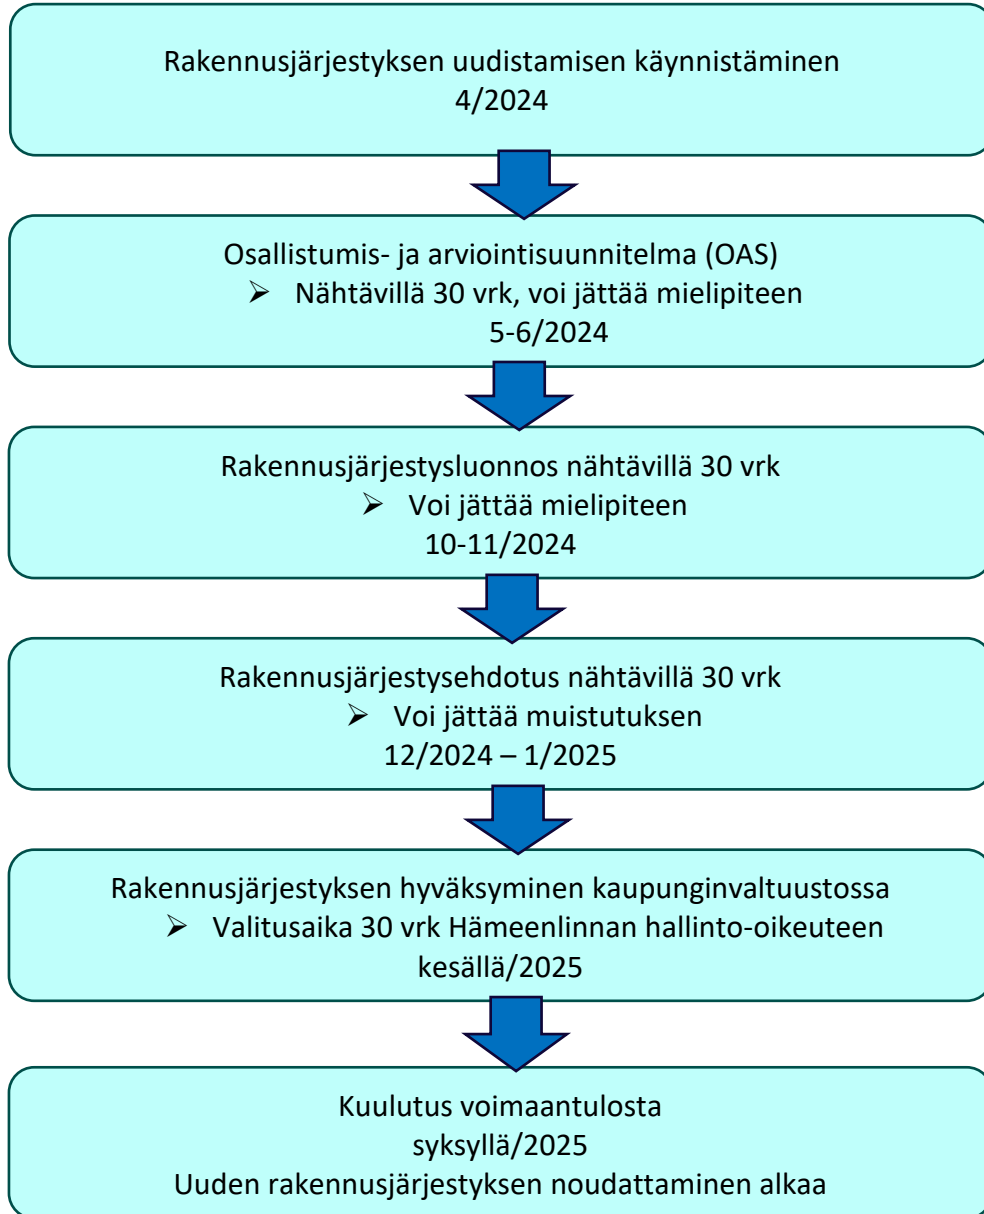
Rakennusjärjestyksen uudistamisen käynnistäminen
4/2024

Osallistumis- ja arviointisuunnitelma (OAS)
➢ Nähtävillä 30 vrk, voi jättää mielipiteen
5-6/2024

Rakennusjärjestysluonnos nähtävillä 30 vrk
➢ Voi jättää mielipiteen
10-11/2024

Rakennusjärjestysehdotus nähtävillä 30 vrk
➢ Voi jättää muistutuksen
12/2024 – 1/2025

Rakennusjärjestyksen hyväksyminen kaupunginvaltuustossa
➢ Valitusaika 30 vrk Hämeenlinnan hallinto-oikeuteen
kesällä/2025

Kuulutus voimaantulosta
syksyllä/2025
Uuden rakennusjärjestyksen noudattaminen alkaa